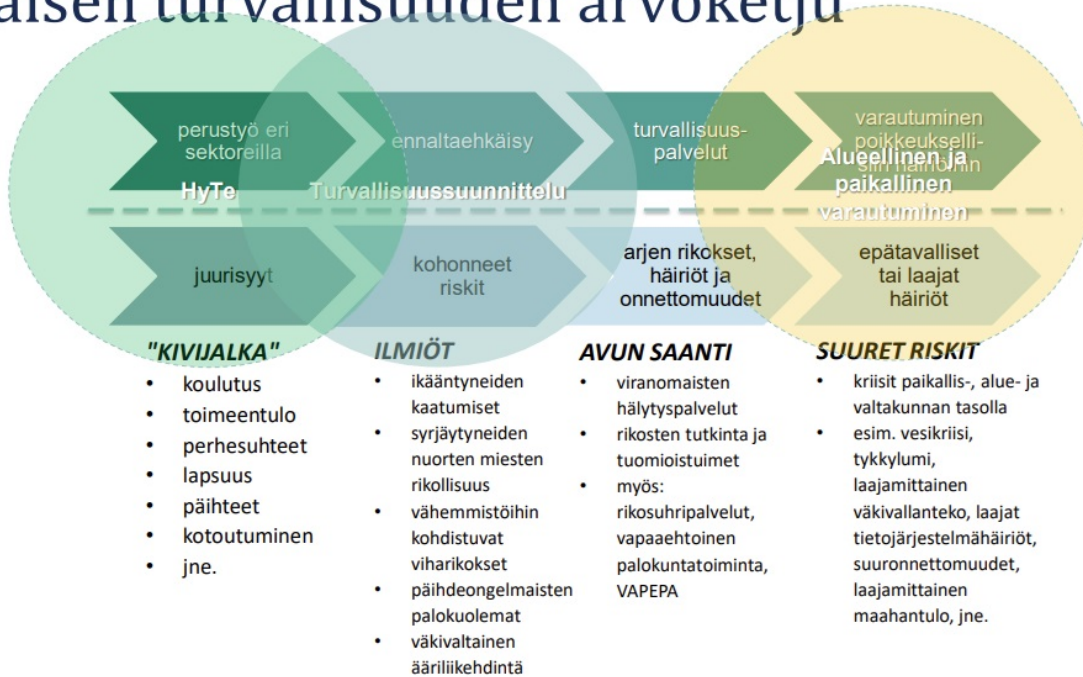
aisen turvallisuuden arvoketju

perustyö eri sektoreilla

ennaltaehkäisy

turvallisuuspalvelut

varautuminen poikkeuksellisiin häiriöihin

HyTe

Turvallisuussuunnittelu

Alueellinen ja paikallinen varautuminen

juurisyyt

kohonneet riskit

arjen rikokset, häiriöt ja onnettomuudet

epätavalliset tai laajat häiriöt

"KIVIJALKA"
- koulutus
- toimeentulo
- perhesuhteet
- lapsuus
- päihteet
- kotoutuminen
- jne.

ILMIÖT
- ikääntyneiden kaatumiset
- syrjäytyneiden nuorten miesten rikollisuus
- vähemmistöihin kohdistuvat viharikokset
- päihdeongelmaisten palokuolemat
- väkivaltainen ääriliikehdintä

AVUN SAANTI
- viranomaisten hälytyspalvelut
- rikosten tutkinta ja tuomioistuimet
- myös: rikosuhripalvelut, vapaaehtoinen palokuntatoiminta, VAPEPA

SUURET RISKIT
- kriisit paikallis-, alue- ja valtakunnan tasolla
- esim. vesikriisi, tykkylumi, laajamittainen väkivallanteko, laajat tietojärjestelmähäiriöt, suuronnettomuudet, laajamittainen maahantulo, jne.